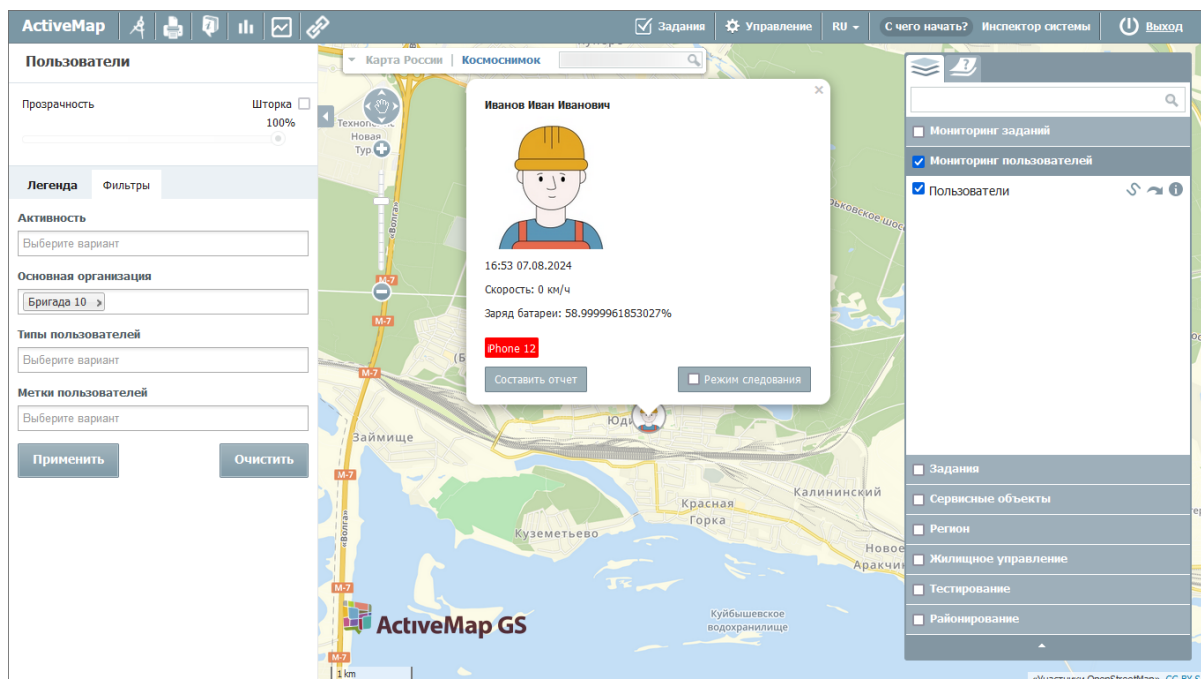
ActiveMap | Задания | Управление | RU | С чего начать? | Инспектор системы | Выход

Пользователи

Прозрачность | Шторка
100%

Легенда | Фильтры

Активность
Выберите вариант

Основная организация
Бригада 10

Типы пользователей
Выберите вариант

Метки пользователей
Выберите вариант

Применить | Очистить

Карта России | Космоснимок

Иванов Иван Иванович

16:53 07.08.2024

Скорость: 0 км/ч

Заряд батареи: 58.9999961853027%

iPhone 12

Составить отчет | Режим следования

Технопол
Новая
Тур
Волга
М-7
Займище
Юди
Красная
Горка
Калининский
Куземетьево
Новое
Аракчин
Куйбышевское
водохранилище
ьковское шос
ActiveMap GS
1 km

Мониторинг заданий
Мониторинг пользователей
Пользователи
Задания
Сервисные объекты
Регион
Жилищное управление
Тестирование
Районирование